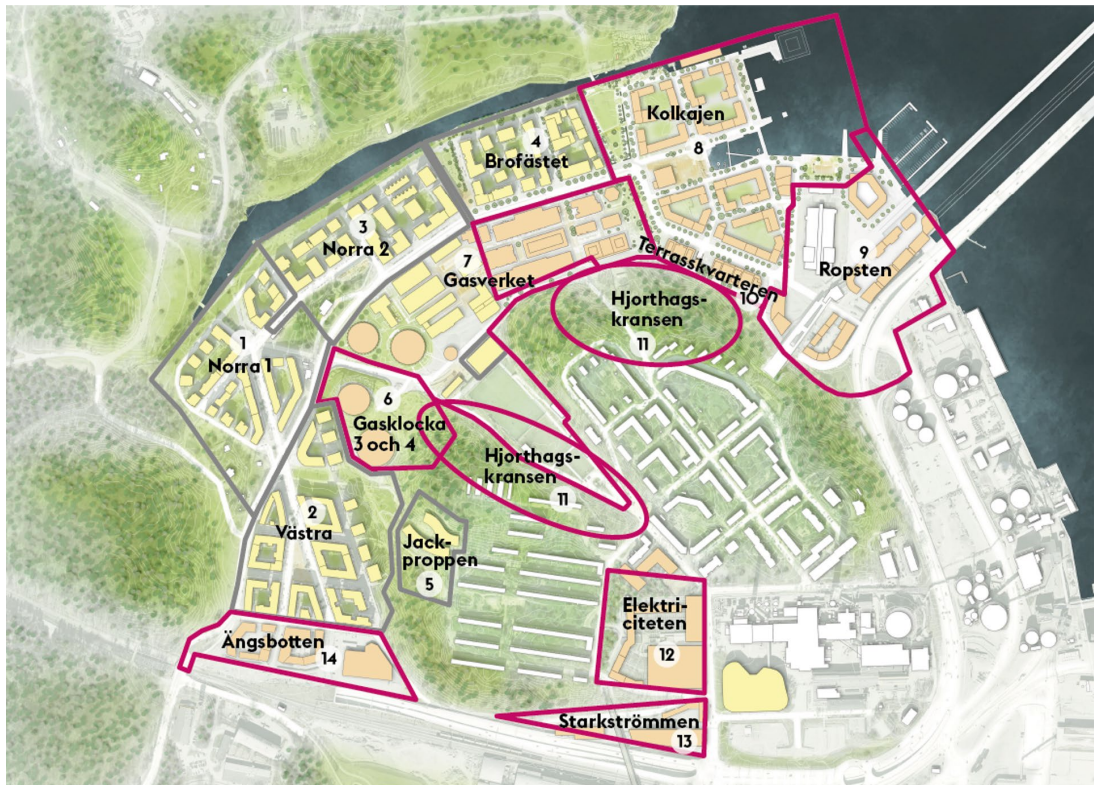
4
Brofästet

Kolkajen
8

3
Norra 2

7
Gasverket

Terrasskvarteren
10

9
Ropsten

Hjorthags-
kransen
11

1
Norra 1

6
Gasklocka
3 och 4

Hjorthags-
kransen
11

2
Västra

Jack-
proppen
5

Elektri-
citeten
12

Ängsbotten
14

Starkströmmen
13